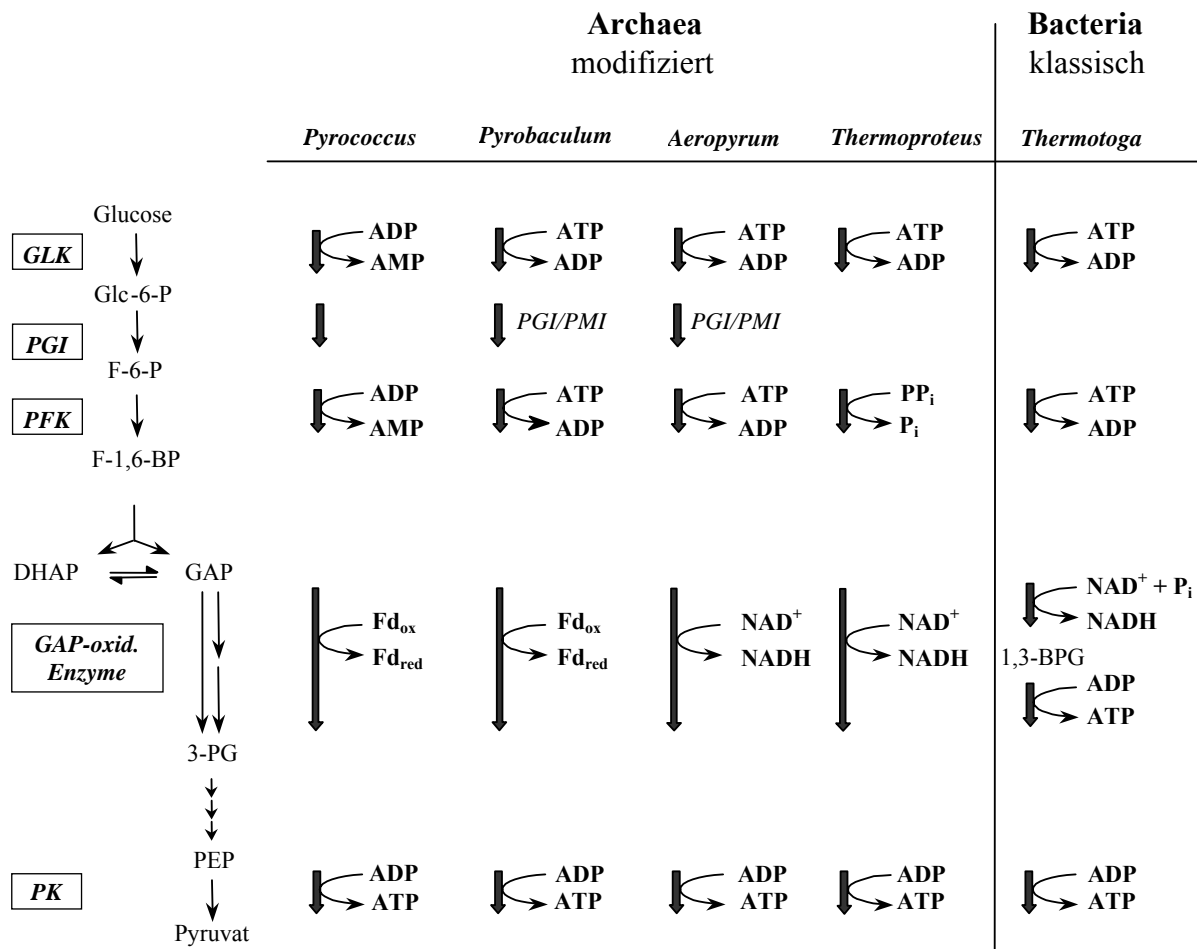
Archaea
modifiziert

Bacteria
klassisch

Pyrococcus | Pyrobaculum | Aeropyrum | Thermoproteus | Thermotoga

GLK
Glucose
Glc-6-P
ADP AMP
ATP ADP
ATP ADP
ATP ADP
ATP ADP

PGI
PGI/PMI
PGI/PMI
F-6-P

PFK
ADP AMP
ATP ADP
ATP ADP
$PP_i$ $P_i$
ATP ADP
F-1,6-BP

DHAP
GAP

GAP-oxid. Enzyme
$Fd_{ox}$ $Fd_{red}$
$Fd_{ox}$ $Fd_{red}$
$NAD^+$ NADH
$NAD^+$ NADH
$NAD^+ + P_i$ NADH
1,3-BPG
ADP ATP

3-PG
PEP

PK
ADP ATP
ADP ATP
ADP ATP
ADP ATP
ADP ATP
Pyruvat